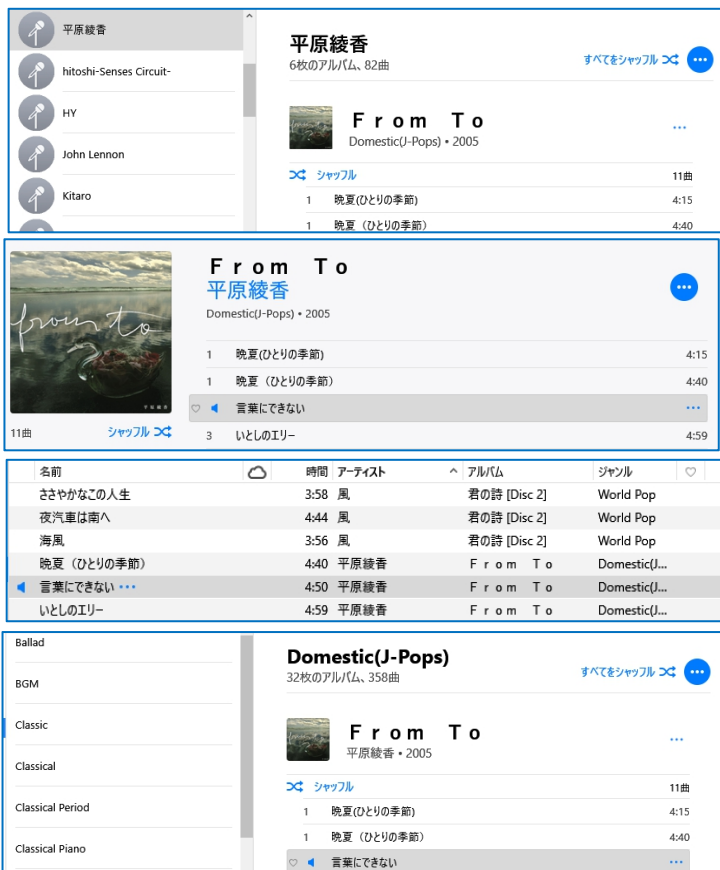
平原綾香
hitoshi-Senses Circuit-
HY
John Lennon
Kitaro

平原綾香
6枚のアルバム、82曲
すべてをシャッフル

F r o m T o
Domestic(J-Pops) • 2005
シャッフル
11曲
1 晩夏(ひとりの季節) 4:15
1 晩夏（ひとりの季節） 4:40

from to
F r o m T o
平原綾香
Domestic(J-Pops) • 2005
11曲
シャッフル
1 晩夏(ひとりの季節) 4:15
1 晩夏（ひとりの季節） 4:40
言葉にできない
3 いとしのエリー 4:59

| 名前 | 時間 | アーティスト | アルバム | ジャンル |
|---|---|---|---|---|
| ささやかなこの人生 | 3:58 | 風 | 君の詩 [Disc 2] | World Pop |
| 夜汽車は南へ | 4:44 | 風 | 君の詩 [Disc 2] | World Pop |
| 海風 | 3:56 | 風 | 君の詩 [Disc 2] | World Pop |
| 晩夏（ひとりの季節） | 4:40 | 平原綾香 | F r o m T o | Domestic(J... |
| 言葉にできない | 4:50 | 平原綾香 | F r o m T o | Domestic(J... |
| いとしのエリー | 4:59 | 平原綾香 | F r o m T o | Domestic(J... |

Ballad
BGM
Classic
Classical
Classical Period
Classical Piano

Domestic(J-Pops)
32枚のアルバム、358曲
すべてをシャッフル
F r o m T o
平原綾香 • 2005
シャッフル
11曲
1 晩夏(ひとりの季節) 4:15
1 晩夏（ひとりの季節） 4:40
言葉にできない